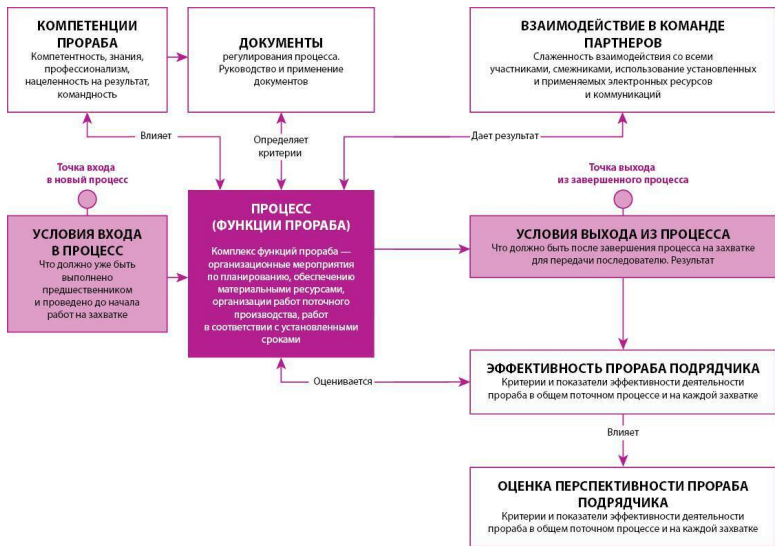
КОМПЕТЕНЦИИ ПРОРАБА
Компетентность, знания, профессионализм, нацеленность на результат, командность

ДОКУМЕНТЫ
регулирования процесса. Руководство и применение документов

ВЗАИМОДЕЙСТВИЕ В КОМАНДЕ ПАРТНЕРОВ
Слаженность взаимодействия со всеми участниками, смежниками, использование установленных и применяемых электронных ресурсов и коммуникаций

Влияет

Определяет критерии

Дает результат

Точка входа в новый процесс

Точка выхода из завершенного процесса

УСЛОВИЯ ВХОДА В ПРОЦЕСС
Что должно уже быть выполнено предшественником и проведено до начала работ на захватке

ПРОЦЕСС (ФУНКЦИИ ПРОРАБА)
Комплекс функций прораба — организационные мероприятия по планированию, обеспечению материальными ресурсами, организации работ поточного производства, работ в соответствии с установленными сроками

УСЛОВИЯ ВЫХОДА ИЗ ПРОЦЕССА
Что должно быть после завершения процесса на захватке для передачи последователю. Результат

Оценивается

ЭФФЕКТИВНОСТЬ ПРОРАБА ПОДРЯДЧИКА
Критерии и показатели эффективности деятельности прораба в общем поточном процессе и на каждой захватке

Влияет

ОЦЕНКА ПЕРСПЕКТИВНОСТИ ПРОРАБА ПОДРЯДЧИКА
Критерии и показатели эффективности деятельности прораба в общем поточном процессе и на каждой захватке